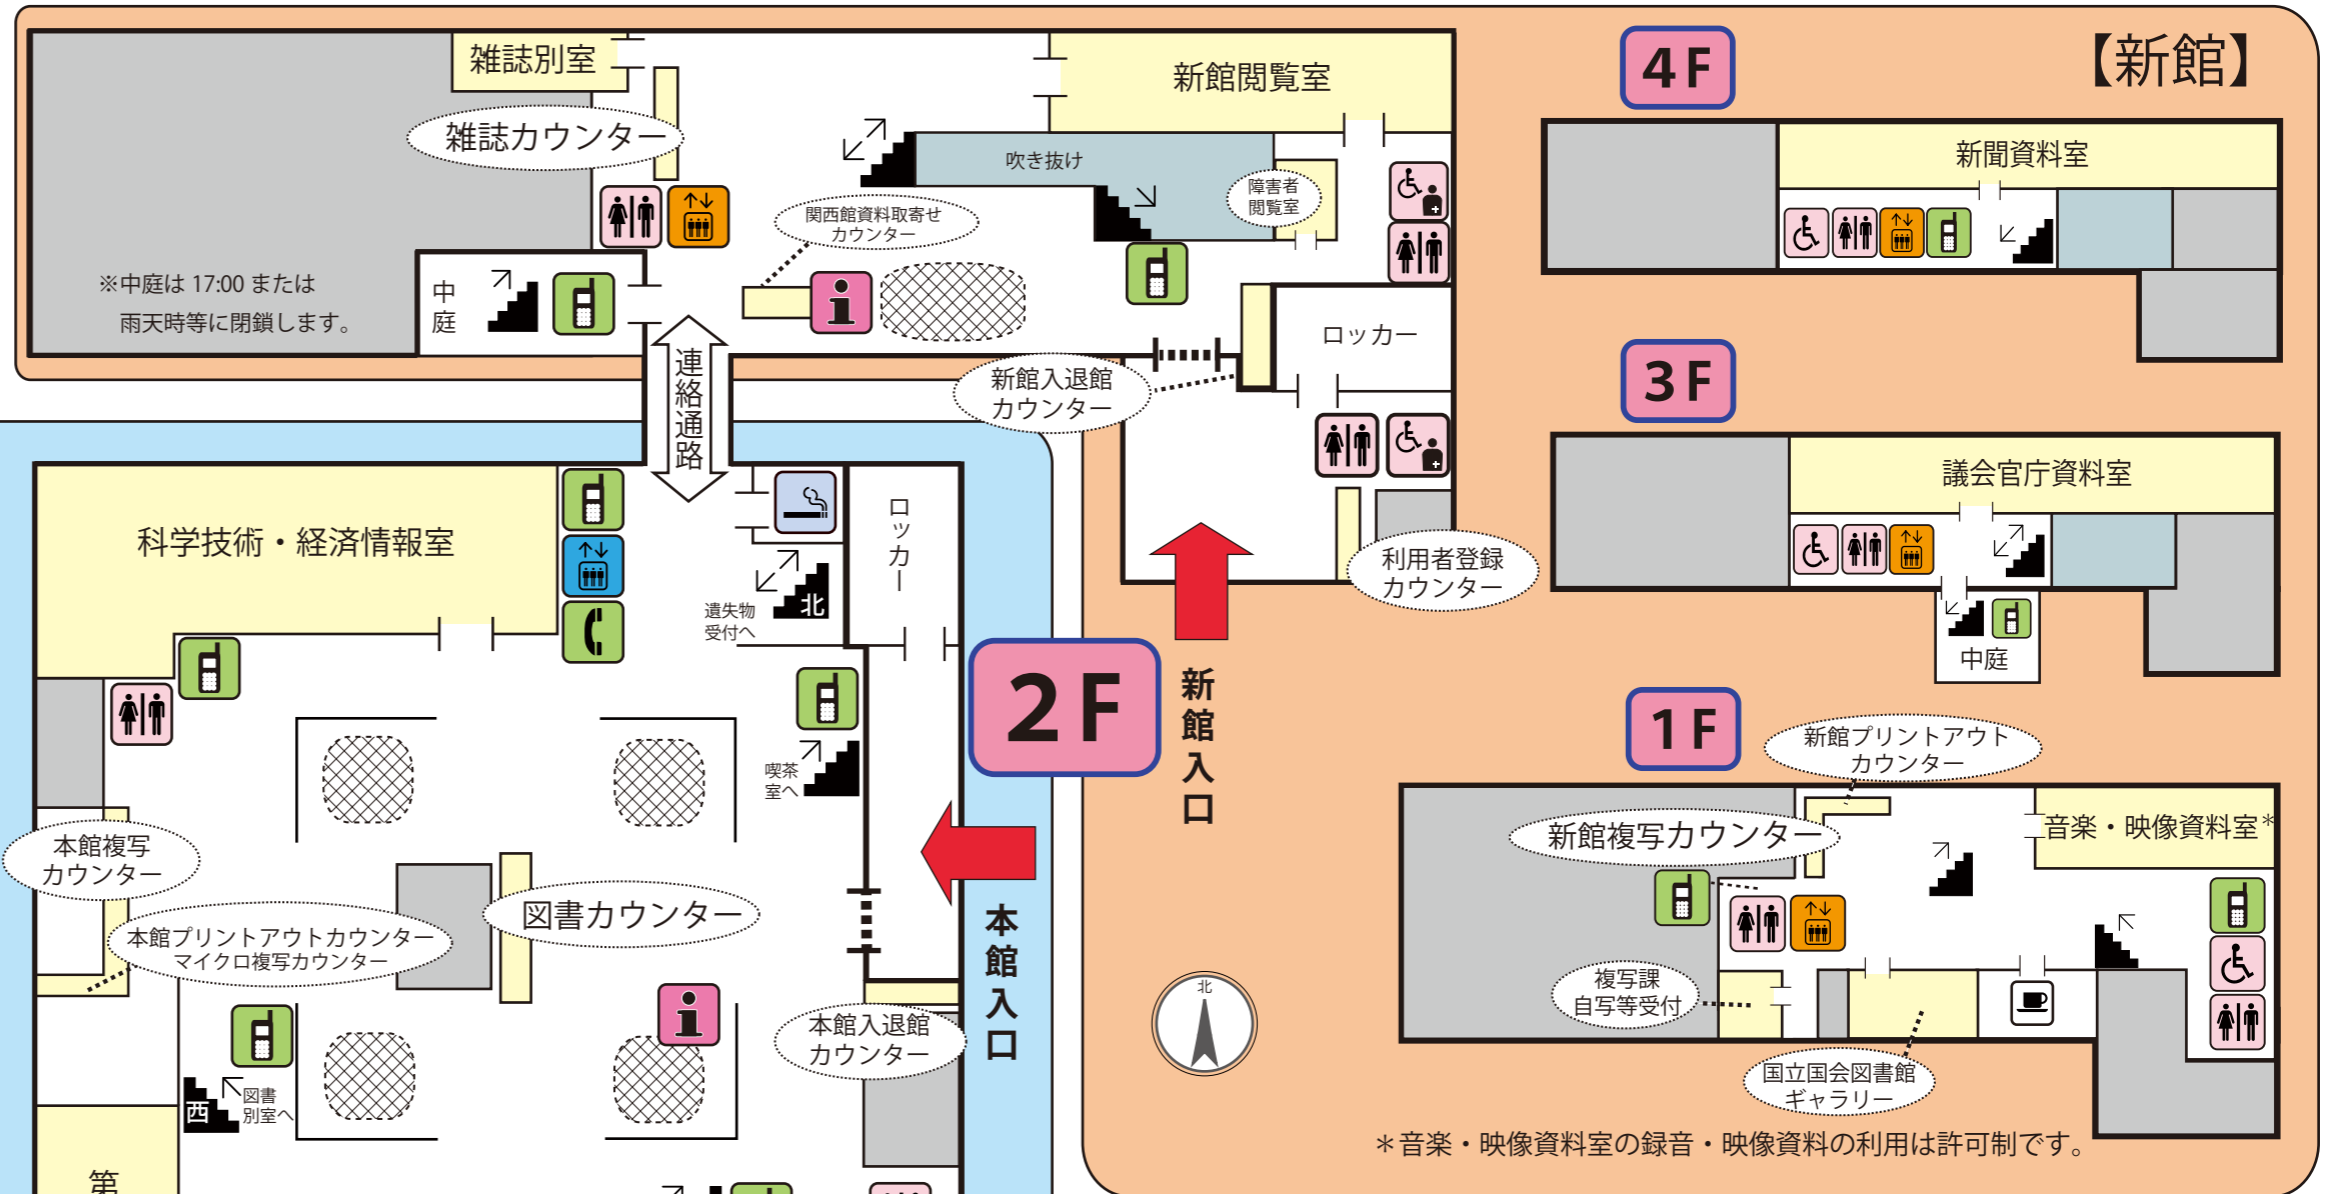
雑誌別室

新館閲覧室

【新館】

4F

新聞資料室

雑誌カウンター

吹き抜け

障害者閲覧室

関西館資料取寄せカウンター

※中庭は 17:00 または雨天時等に閉鎖します。

中庭

ロッカー

新館入退館カウンター

連絡通路

3F

議会官庁資料室

科学技術・経済情報室

ロッカー

北

遺失物受付へ

利用者登録カウンター

中庭

2F

新館入口

1F

新館プリントアウトカウンター

喫茶室へ

本館複写カウンター

新館複写カウンター

音楽・映像資料室＊

図書カウンター

本館プリントアウトカウンター マイクロ複写カウンター

本館入口

複写課自写等受付

本館入退館カウンター

北

国立国会図書館ギャラリー

西

図書別室へ

第

＊音楽・映像資料室の録音・映像資料の利用は許可制です。